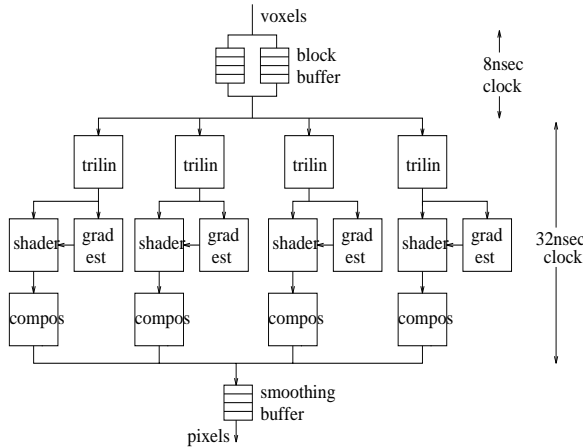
voxels

block buffer

8nsec clock

trilin

trilin

trilin

trilin

shader

grad est

shader

grad est

shader

grad est

shader

grad est

32nsec clock

compos

compos

compos

compos

smoothing buffer

pixels